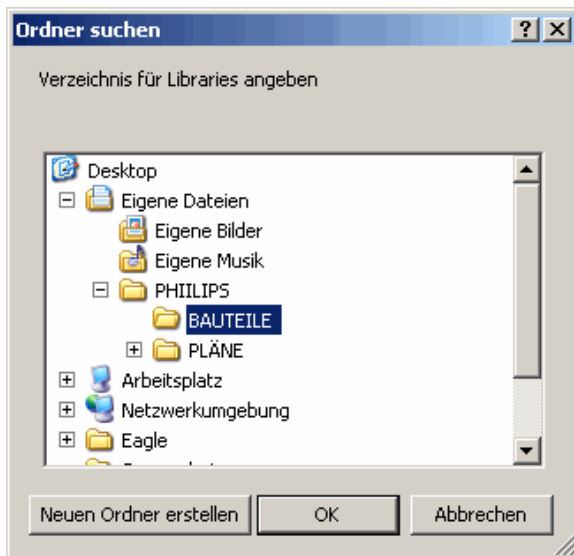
Ordner suchen

?

X

Verzeichnis für Libraries angeben

Desktop

Eigene Dateien

Eigene Bilder

Eigene Musik

PHIILIPS

BAUTEILE

PLÄNE

Arbeitsplatz

Netzwerkumgebung

Eagle

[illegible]

Neuen Ordner erstellen

OK

Abbrechen